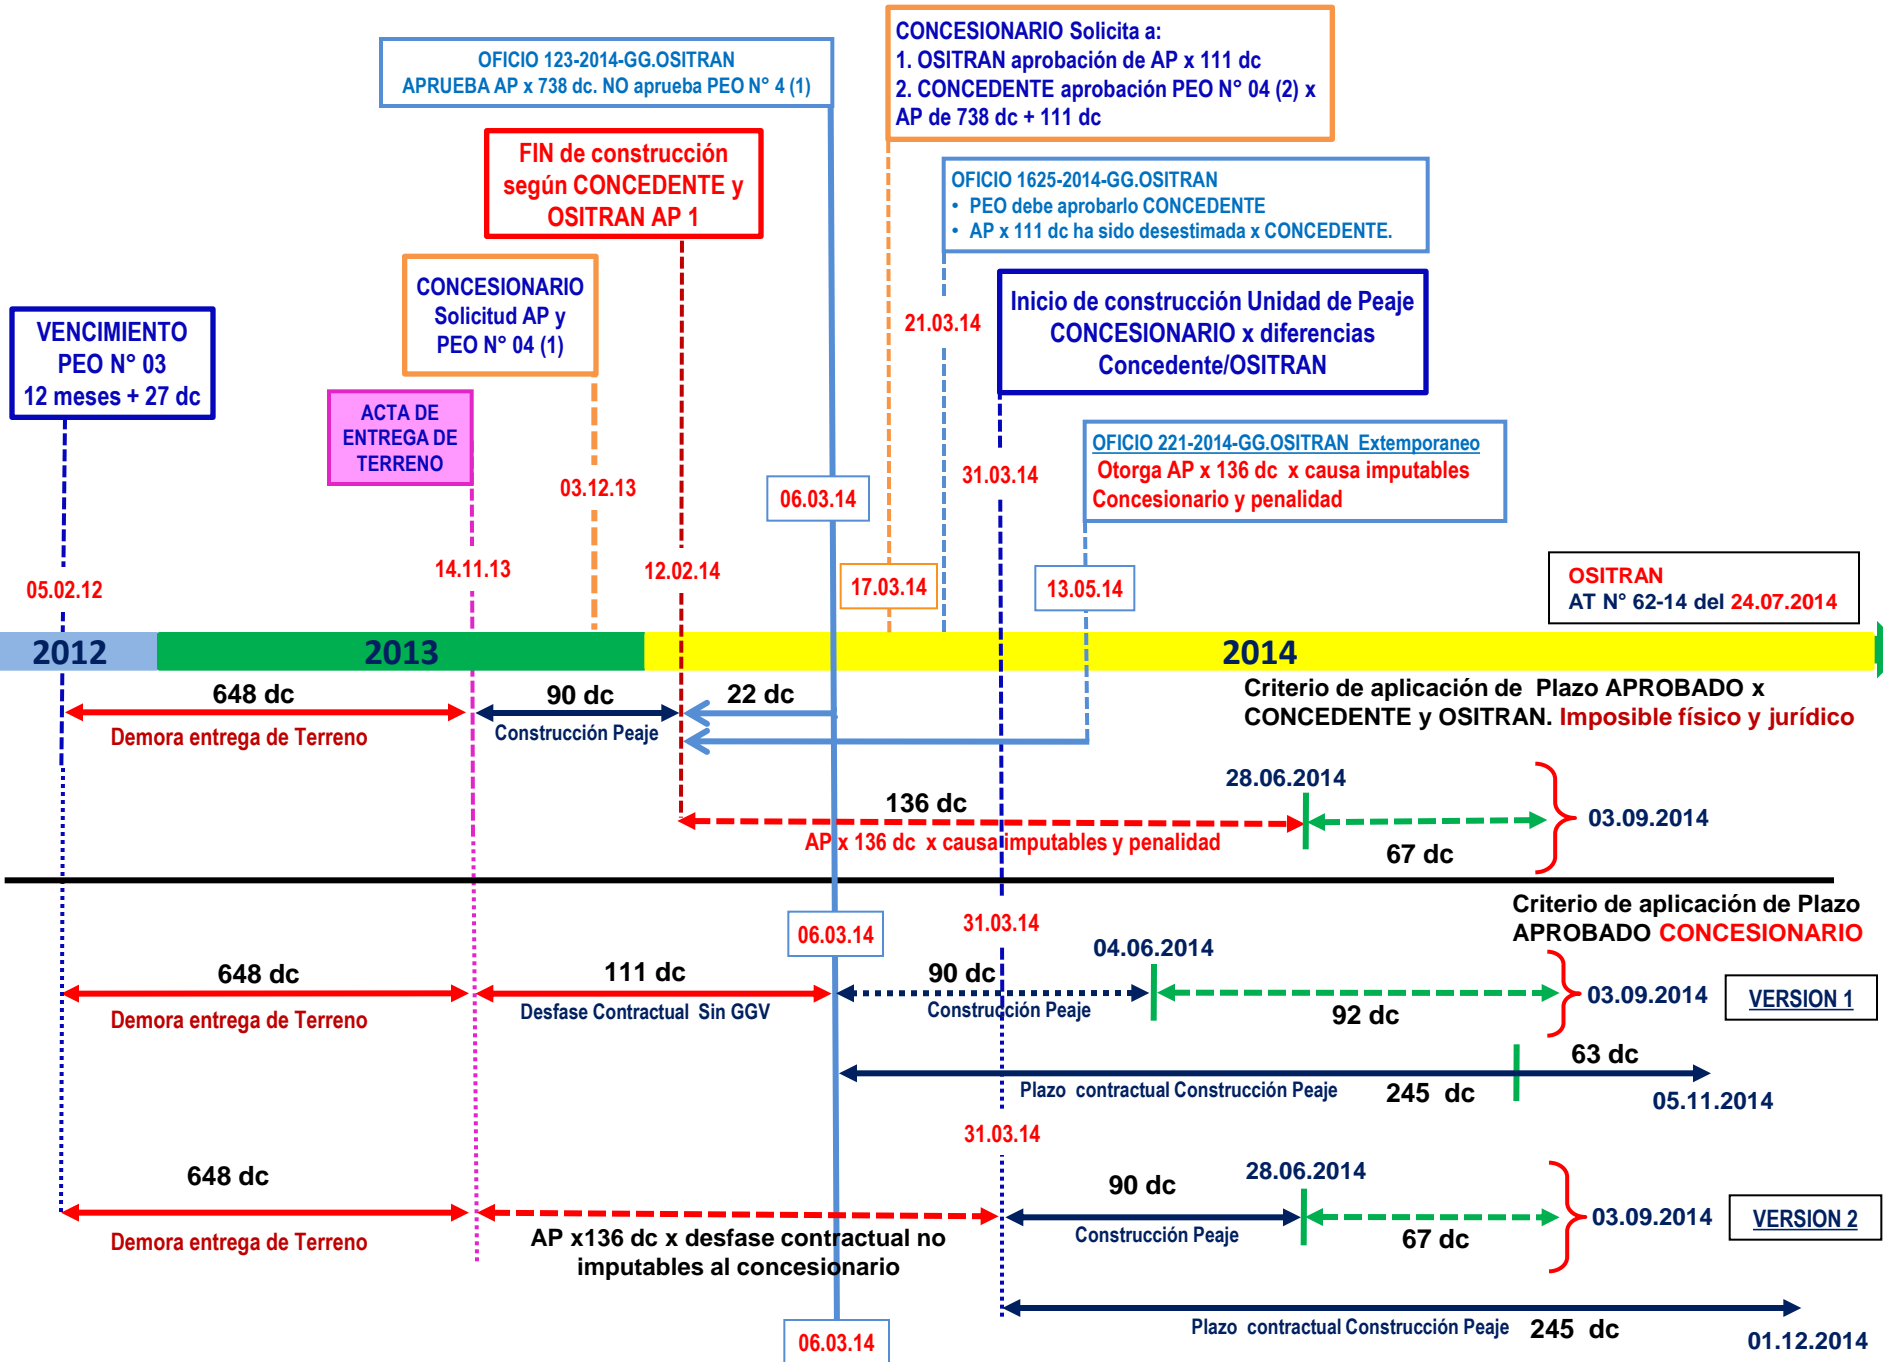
OFICIO 123-2014-GG.OSITRAN
APRUEBA AP x 738 dc. NO aprueba PEO N° 4 (1)

CONCESIONARIO Solicita a:
1. OSITRAN aprobación de AP x 111 dc
2. CONCEDENTE aprobación PEO N° 04 (2) x AP de 738 dc + 111 dc

FIN de construcción según CONCEDENTE y OSITRAN AP 1

OFICIO 1625-2014-GG.OSITRAN
• PEO debe aprobarlo CONCEDENTE
• AP x 111 dc ha sido desestimada x CONCEDENTE.

CONCESIONARIO Solicitud AP y PEO N° 04 (1)

Inicio de construcción Unidad de Peaje CONCESIONARIO x diferencias Concedente/OSITRAN

VENCIMIENTO PEO N° 03 12 meses + 27 dc

ACTA DE ENTREGA DE TERRENO

21.03.14

OFICIO 221-2014-GG.OSITRAN Extemporaneo
Otorga AP x 136 dc x causa imputables Concesionario y penalidad

03.12.13

06.03.14

31.03.14

05.02.12

14.11.13

12.02.14

17.03.14

13.05.14

OSITRAN
AT N° 62-14 del 24.07.2014

2012

2013

2014

648 dc
Demora entrega de Terreno

90 dc
Construcción Peaje

22 dc

Criterio de aplicación de Plazo APROBADO x CONCEDENTE y OSITRAN. Imposible físico y jurídico

28.06.2014

136 dc
AP x 136 dc x causa imputables y penalidad

03.09.2014

67 dc

Criterio de aplicación de Plazo APROBADO CONCESIONARIO

06.03.14

31.03.14

04.06.2014

648 dc
Demora entrega de Terreno

111 dc
Desfase Contractual Sin GGV

90 dc
Construcción Peaje

92 dc

03.09.2014

VERSION 1

63 dc

Plazo contractual Construcción Peaje 245 dc

05.11.2014

31.03.14

648 dc
Demora entrega de Terreno

90 dc
Construcción Peaje

28.06.2014

03.09.2014

VERSION 2

67 dc

AP x136 dc x desfase contractual no imputables al concesionario

Plazo contractual Construcción Peaje 245 dc

06.03.14

01.12.2014